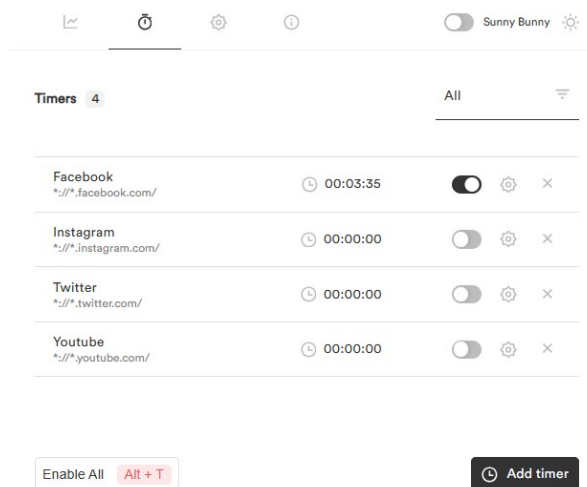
Sunny Bunny

Timers 4

All

Facebook
*://*.facebook.com/
00:03:35

Instagram
*://*.instagram.com/
00:00:00

Twitter
*://*.twitter.com/
00:00:00

Youtube
*://*.youtube.com/
00:00:00

Enable All Alt + T

Add timer